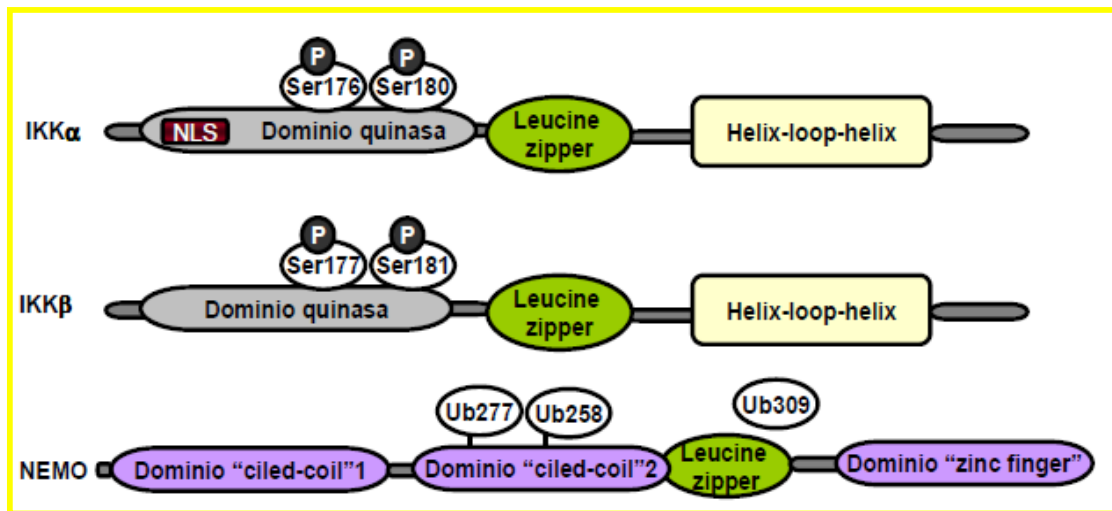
P P
Ser176 Ser180
IKKα
NLS
Dominio quinasa
Leucine zipper
Helix-loop-helix

P P
Ser177 Ser181
IKKβ
Dominio quinasa
Leucine zipper
Helix-loop-helix

Ub277 Ub258
Ub309
NEMO
Dominio “ciled-coil”1
Dominio “ciled-coil”2
Leucine zipper
Dominio “zinc finger”